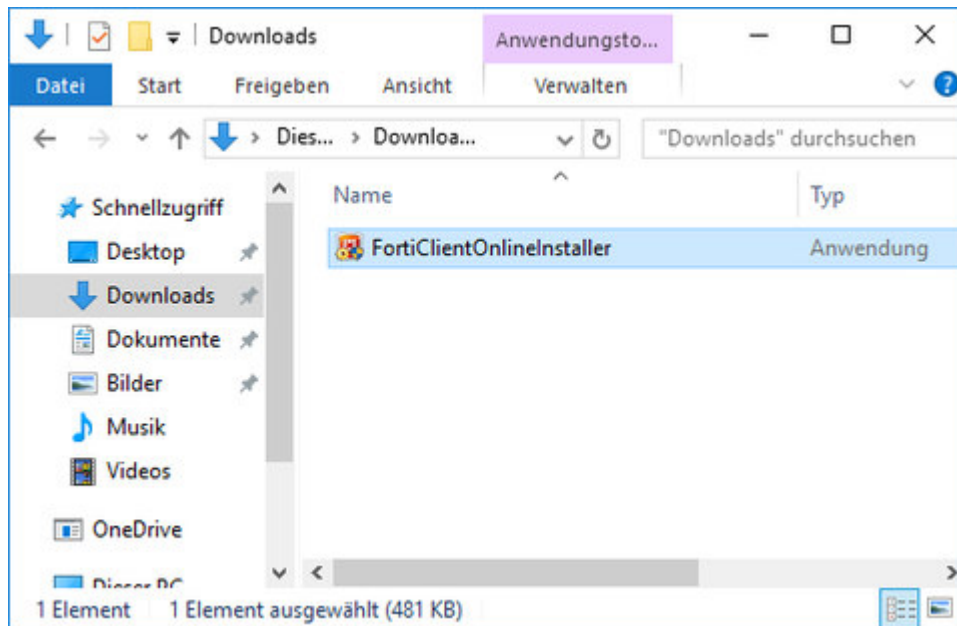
Downloads

Anwendungsto...

Datei Start Freigeben Ansicht Verwalten

Dies... > Downloa...

"Downloads" durchsuchen

Schnellzugriff
Desktop
Downloads
Dokumente
Bilder
Musik
Videos
OneDrive
Dieser PC

| Name | Typ |
|---|---|
| FortiClientOnlineInstaller | Anwendung |

1 Element 1 Element ausgewählt (481 KB)